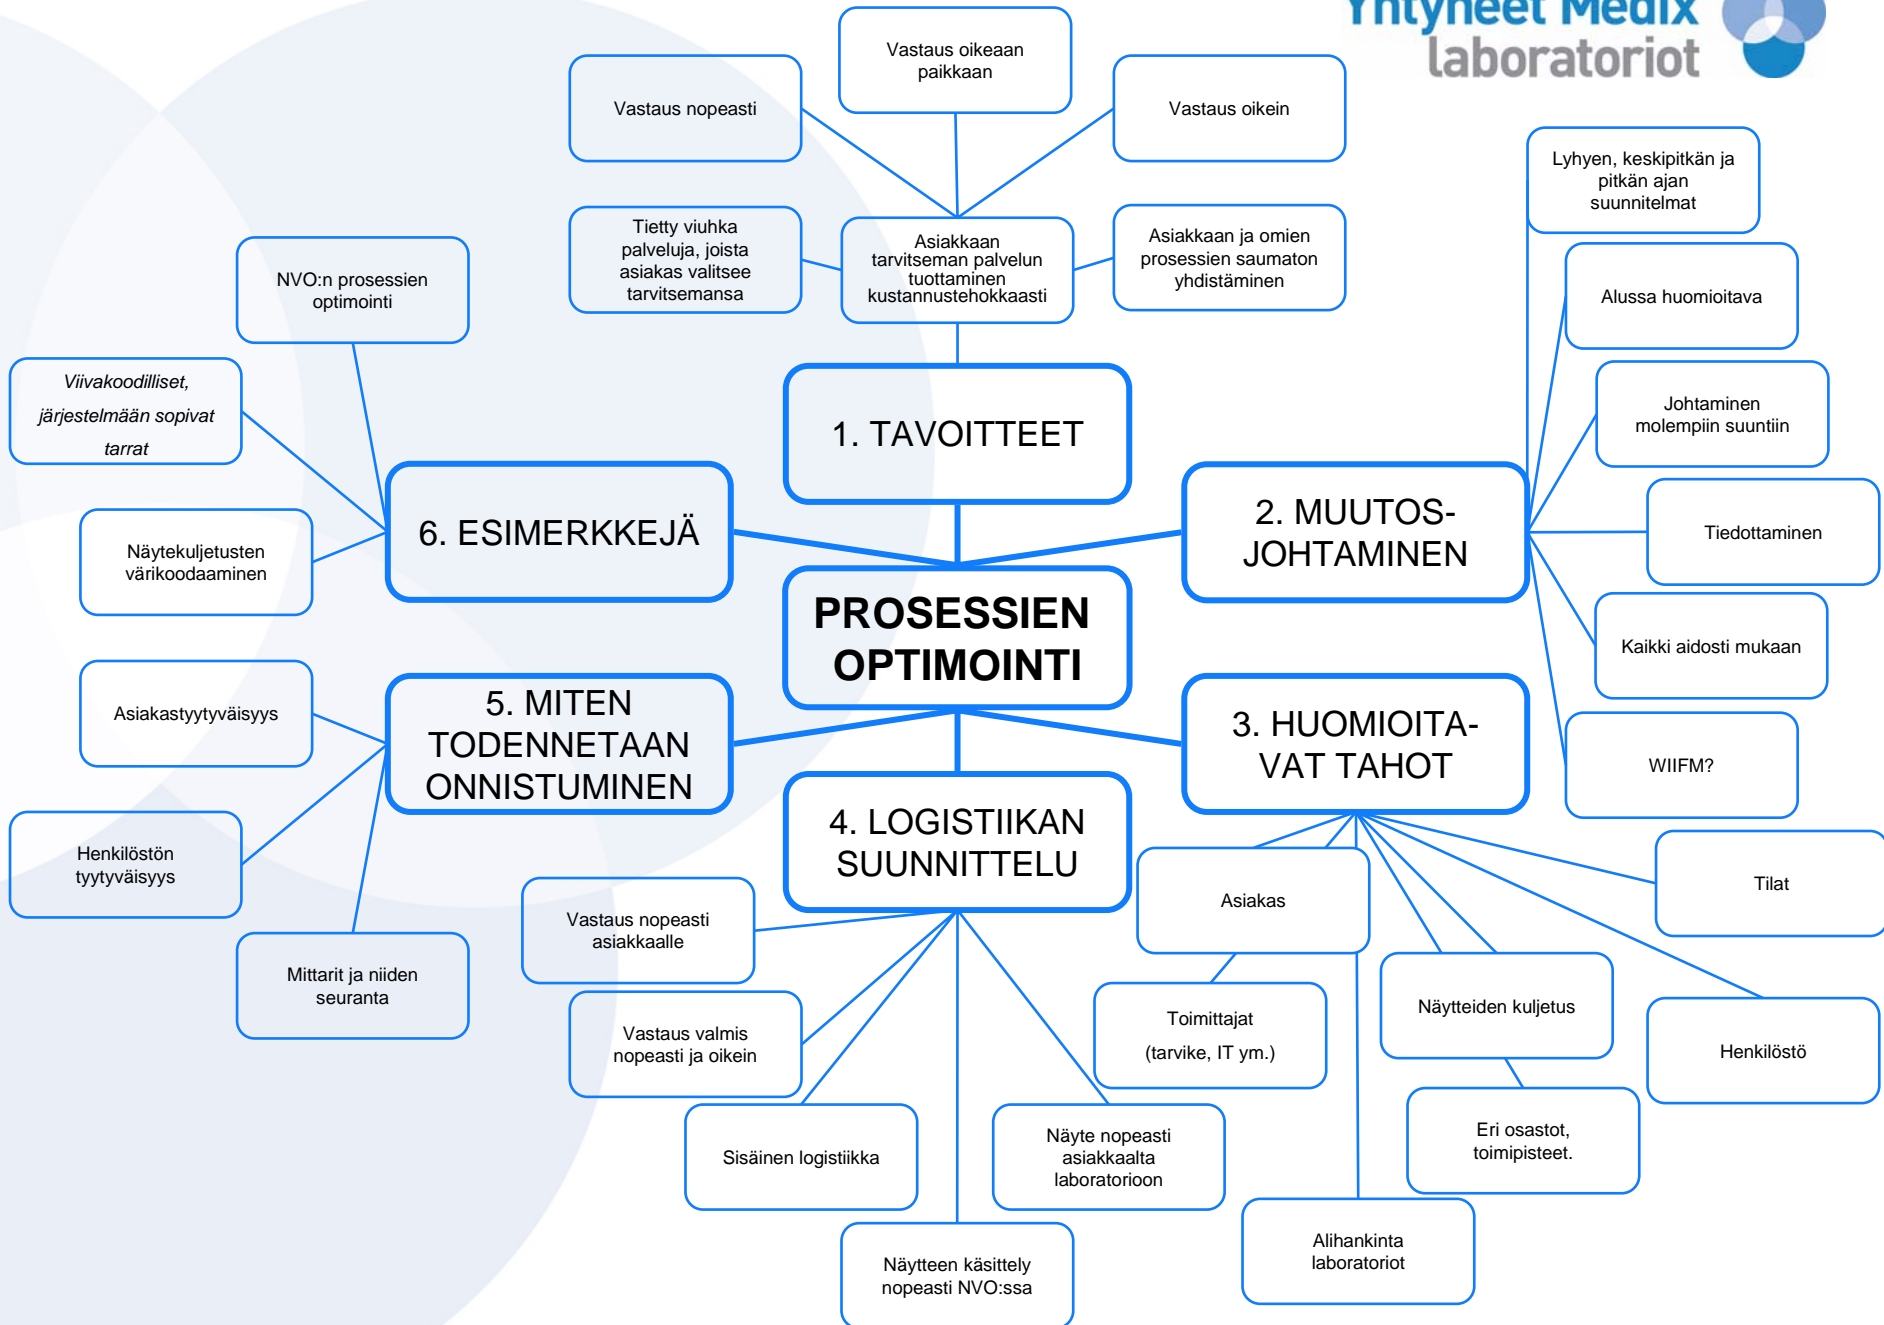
Yhtyneet Medix laboratoriot

Vastaus oikeaan paikkaan

Vastaus nopeasti

Vastaus oikein

Lyhyen, keskipitkän ja pitkän ajan suunnitelmat

Tietty viuhka palveluja, joista asiakas valitsee tarvitsemansa

Asiakkaan tarvitseman palvelun tuottaminen kustannustehokkaasti

Asiakkaan ja omien prosessien saumaton yhdistäminen

NVO:n prosessien optimointi

Alussa huomioitava

Viivakoodilliset, järjestelmään sopivat tarrat

1. TAVOITTEET

Johtaminen molempiin suuntiin

6. ESIMERKKEJÄ

2. MUUTOS-JOHTAMINEN

Tiedottaminen

Näytekuljetusten värikoodaaminen

PROSESSIEN OPTIMOINTI

Kaikki aidosti mukaan

Asiakastyytyväisyys

5. MITEN TODENNETAAN ONNISTUMINEN

3. HUOMIOITA-VAT TAHOT

WIIFM?

Henkilöstön tyytyväisyys

4. LOGISTIIKAN SUUNNITTELU

Tilat

Asiakas

Vastaus nopeasti asiakkaalle

Mittarit ja niiden seuranta

Näytteiden kuljetus

Toimittajat (tarvike, IT ym.)

Henkilöstö

Vastaus valmis nopeasti ja oikein

Eri osastot, toimipisteet.

Sisäinen logistiikka

Näyte nopeasti asiakkaalta laboratorioon

Alihankinta laboratoriot

Näytteen käsittely nopeasti NVO:ssa